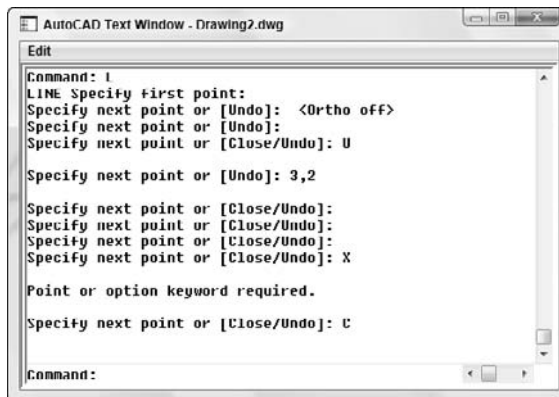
AutoCAD Text Window - Drawing2.dwg

Edit

Command: L
LINE Specify first point:
Specify next point or [Undo]: <Ortho off>
Specify next point or [Undo]:
Specify next point or [Close/Undo]: U

Specify next point or [Undo]: 3,2

Specify next point or [Close/Undo]:
Specify next point or [Close/Undo]:
Specify next point or [Close/Undo]:
Specify next point or [Close/Undo]: X

Point or option keyword required.

Specify next point or [Close/Undo]: C

Command: